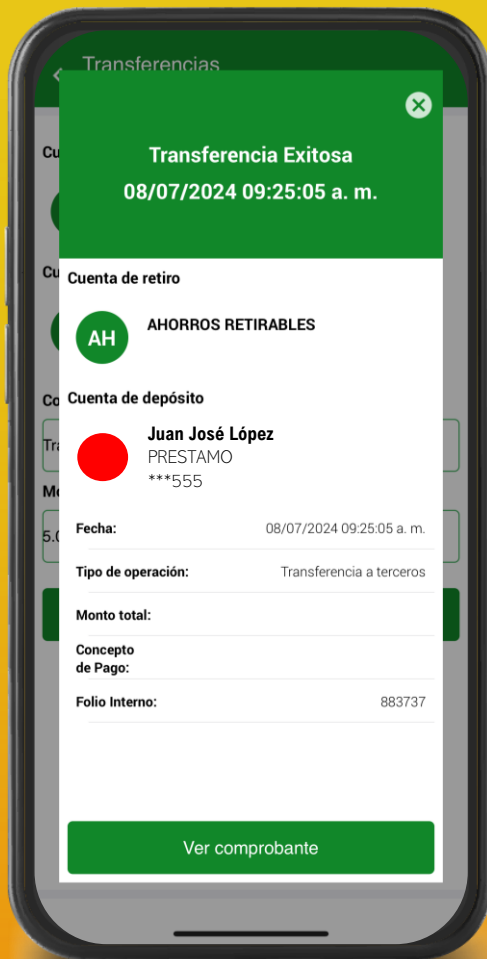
Transferencias

Cu
Cu
Co
Tra
Mo
5.0

Transferencia Exitosa
08/07/2024 09:25:05 a. m.

Cuenta de retiro

AH
AHORROS RETIRABLES

Cuenta de depósito

Juan José López
PRESTAMO
***555

Fecha: 08/07/2024 09:25:05 a. m.

Tipo de operación: Transferencia a terceros

Monto total:

Concepto de Pago:

Folio Interno: 883737

Ver comprobante